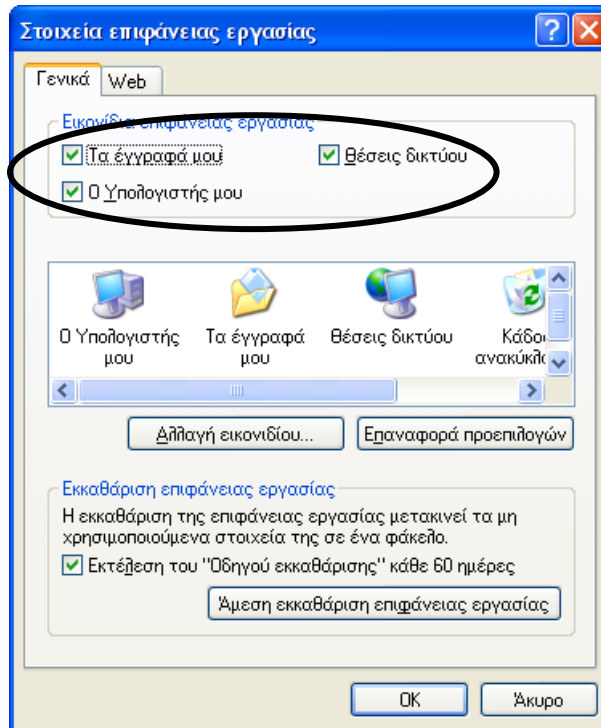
Στοιχεία επιφάνειας εργασίας

Γενικά | Web

Εικονίδια επιφάνειας εργασίας

Τα έγγραφά μου
Θέσεις δικτύου
Ο Υπολογιστής μου

Ο Υπολογιστής μου
Τα έγγραφά μου
Θέσεις δικτύου
Κάδο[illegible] ανακύκλ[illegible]

Αλλαγή εικονιδίου...
Επαναφορά προεπιλογών

Εκκαθάριση επιφάνειας εργασίας

Η εκκαθάριση της επιφάνειας εργασίας μετακινεί τα μη χρησιμοποιούμενα στοιχεία της σε ένα φάκελο.

Εκτέλεση του "Οδηγού εκκαθάρισης" κάθε 60 ημέρες

Άμεση εκκαθάριση επιφάνειας εργασίας

OK
Άκυρο